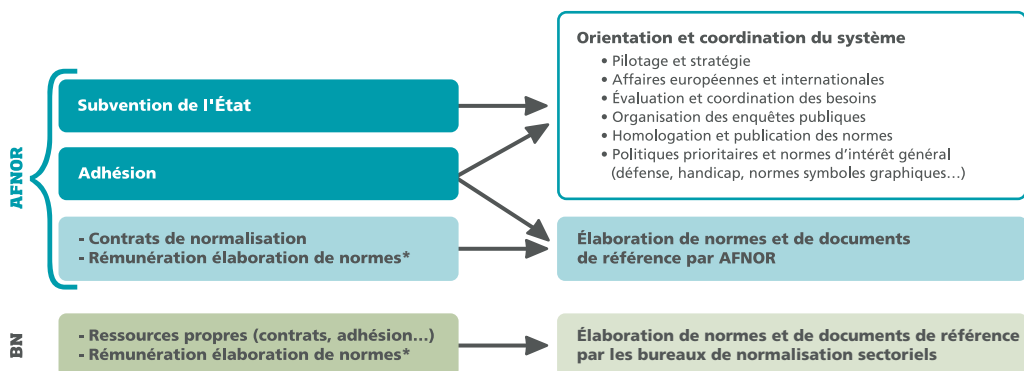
AFNOR

Subvention de l'État

Adhésion

- Contrats de normalisation
- Rémunération élaboration de normes*

Orientation et coordination du système
• Pilotage et stratégie
• Affaires européennes et internationales
• Évaluation et coordination des besoins
• Organisation des enquêtes publiques
• Homologation et publication des normes
• Politiques prioritaires et normes d'intérêt général (défense, handicap, normes symboles graphiques...)

Élaboration de normes et de documents de référence par AFNOR

BN

- Ressources propres (contrats, adhésion...)
- Rémunération élaboration de normes*

Élaboration de normes et de documents de référence par les bureaux de normalisation sectoriels